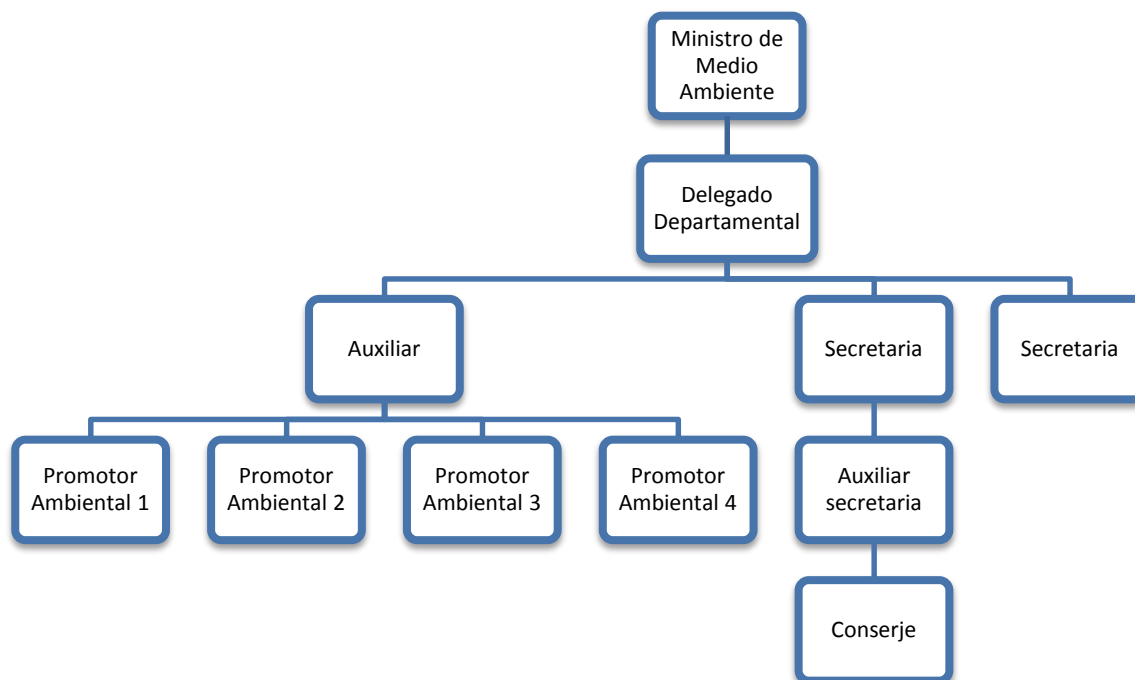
Ministro de Medio Ambiente

Delegado Departamental

Auxiliar

Secretaria

Secretaria

Promotor Ambiental 1

Promotor Ambiental 2

Promotor Ambiental 3

Promotor Ambiental 4

Auxiliar secretaria

Conserje